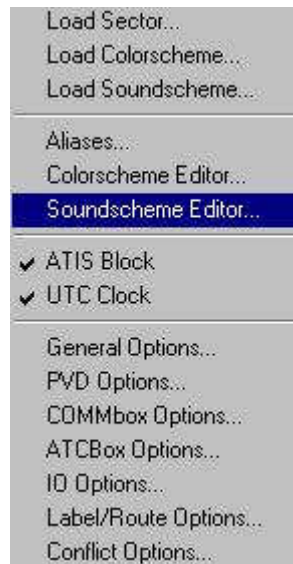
Load Sector...
Load Colorscheme...
Load Soundscheme...

Aliases...
Colorscheme Editor...
Soundscheme Editor...

✓ ATIS Block
✓ UTC Clock

General Options...
PVD Options...
COMMbox Options...
ATCBox Options...
IO Options...
Label/Route Options...
Conflict Options...